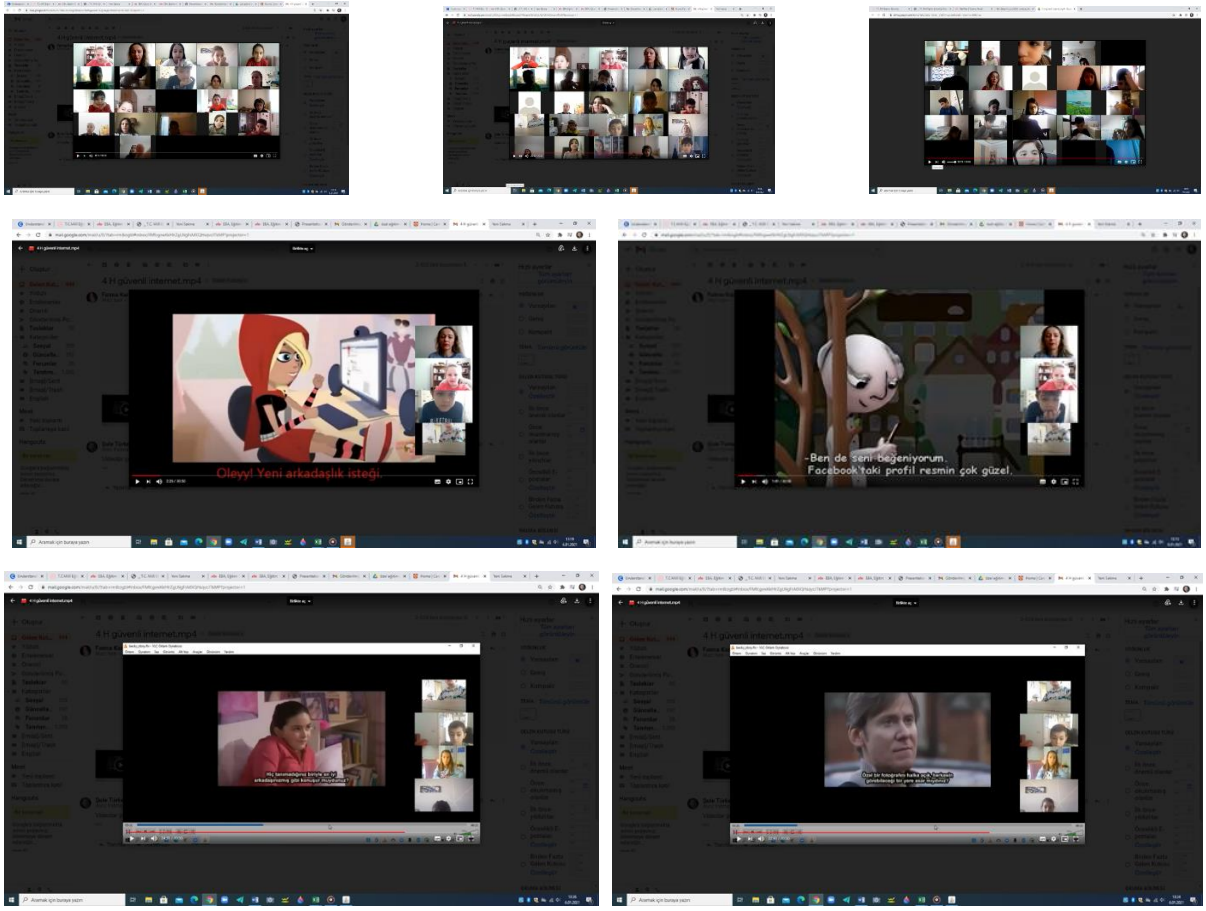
4 H güvenli internet.mp4

Birlikte aç

4 H güvenli internet.mp4

Oleyy! Yeni arkadaşlık isteği.

Aramak için buraya yazın

4 H güvenli internet.mp4

Birlikte aç

4 H güvenli internet.mp4

-Ben de seni beğeniyorum. Facebook'taki profil resmin çok güzel.

4 H güvenli internet.mp4

Birlikte aç

4 H güvenli internet.mp4

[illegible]

Aramak için buraya yazın

4 H güvenli internet.mp4

Birlikte aç

4 H güvenli internet.mp4

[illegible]

Aramak için buraya yazın